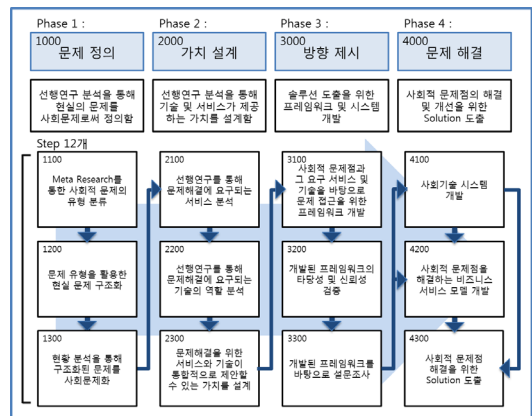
Phase 1 :
1000 문제 정의

Phase 2 :
2000 가치 설계

Phase 3 :
3000 방향 제시

Phase 4 :
4000 문제 해결

선행연구 분석을 통해 현실의 문제를 사회문제로써 정의함

선행연구 분석을 통해 기술 및 서비스가 제공하는 가치를 설계함

솔루션 도출을 위한 프레임워크 및 시스템 개발

사회적 문제점의 해결 및 개선을 위한 Solution 도출

Step 12개

1100
Meta Research를 통한 사회적 문제의 유형 분류

1200
문제 유형을 활용한 현실 문제 구조화

1300
현황 분석을 통해 구조화된 문제를 사회문제화

2100
선행연구를 통해 문제해결에 요구되는 서비스 분석

2200
선행연구를 통해 문제해결에 요구되는 기술의 역할 분석

2300
문제해결을 위한 서비스와 기술이 통합적으로 제안할 수 있는 가치를 설계

3100
사회적 문제점과 그 요구 서비스 및 기술을 바탕으로 문제 접근을 위한 프레임워크 개발

3200
개발된 프레임워크의 타당성 및 신뢰성 검증

3300
개발된 프레임워크를 바탕으로 설문조사

4100
사회기술 시스템 개발

4200
사회적 문제점을 해결하는 비즈니스 서비스 모델 개발

4300
사회적 문제점 해결을 위한 Solution 도출